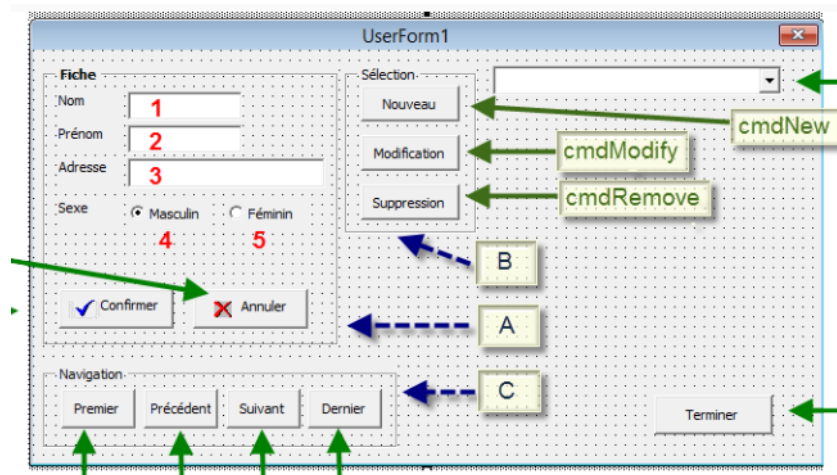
UserForm1

Fiche
Nom 1
Prénom 2
Adresse 3
Sexe Masculin Féminin
4 5
Confirmer Annuler

Sélection
Nouveau
Modification
Suppression

cmdNew
cmdModify
cmdRemove

B
A
C

Navigation
Premier Précédent Suivant Dernier

Terminer